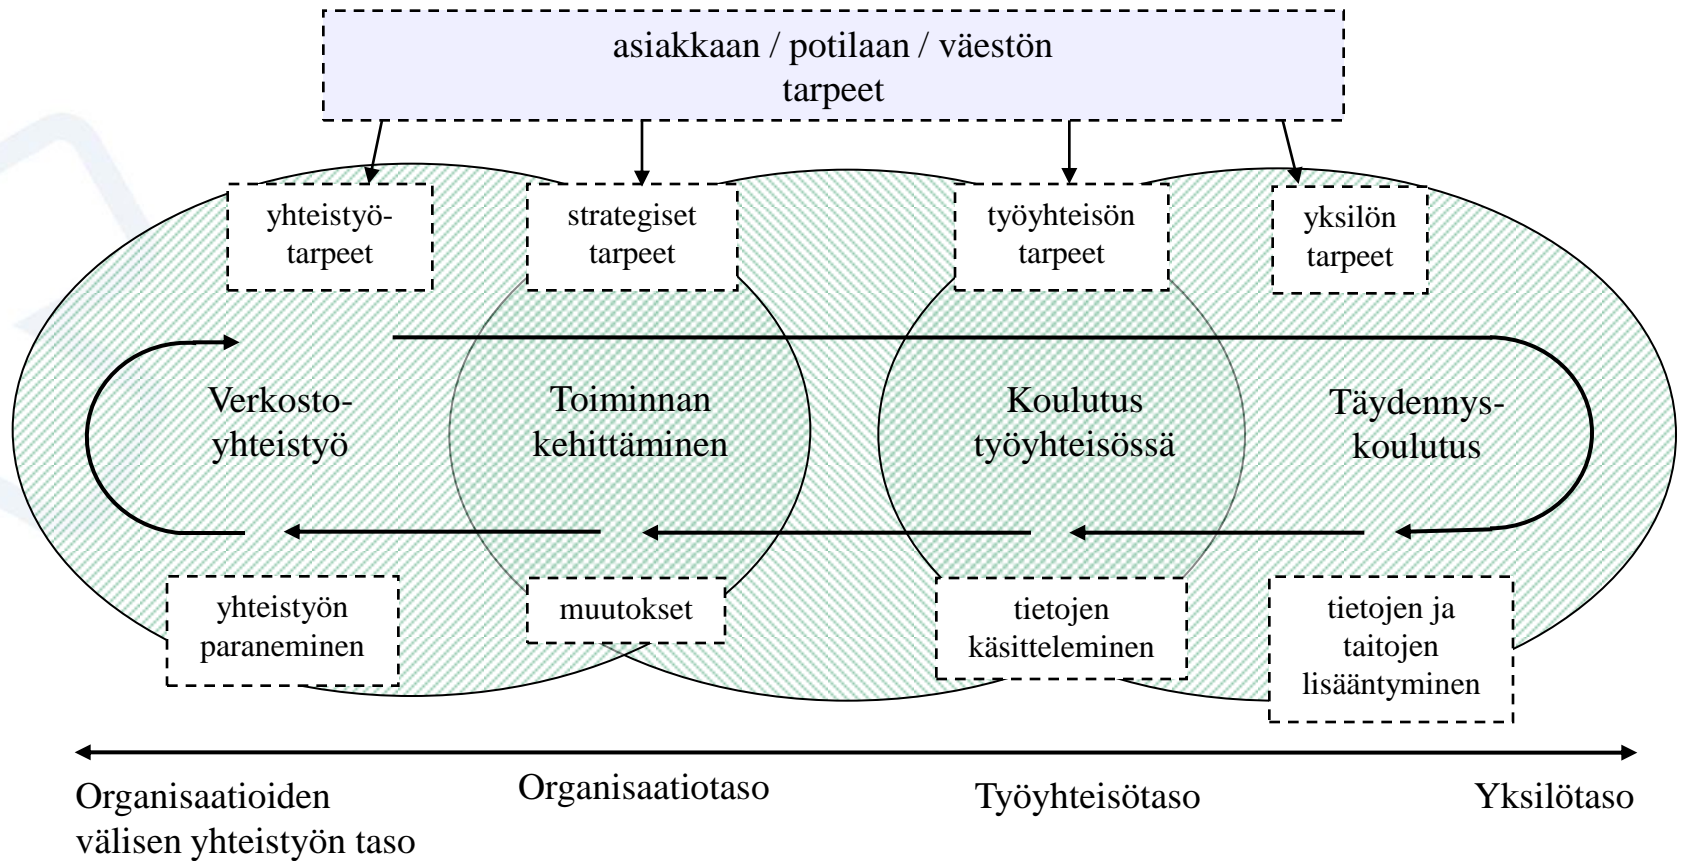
asiakkaan / potilaan / väestön tarpeet

yhteistyö-tarpeet

strategiset tarpeet

työyhteisön tarpeet

yksilön tarpeet

Verkosto-yhteistyö

Toiminnan kehittäminen

Koulutus työyhteisössä

Täydennys-koulutus

yhteistyön paraneminen

muutokset

tietojen käsitteleminen

tietojen ja taitojen lisääntyminen

Organisaatioiden välisen yhteistyön taso

Organisaatiotaso

Työyhteisötaso

Yksilötaso